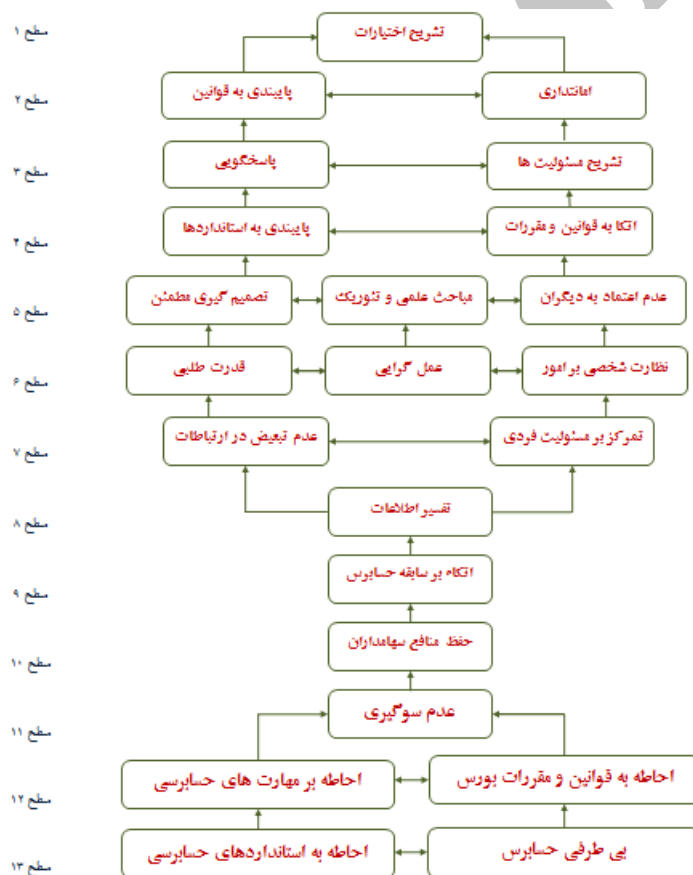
سطح ۱
تشریح اختیارات

سطح ۲
امانتداری
پایبندی به قوانین

سطح ۳
تشریح مسئولیت ها
پاسخگویی

سطح ۴
اتکا به قوانین و مقررات
پایبندی به استانداردها

سطح ۵
عدم اعتماد به دیگران
مباحث علمی و تئوریک
تصمیم گیری مطمئن

سطح ۶
نظارت شخصی بر امور
عمل گرایی
قدرت طلبی

سطح ۷
تمرکز بر مسئولیت فردی
عدم تبعیض در ارتباطات

سطح ۸
تفسیر اطلاعات

سطح ۹
اتکاء بر سابقه حسابرس

سطح ۱۰
حفظ منافع سهامداران

سطح ۱۱
عدم سوگیری

سطح ۱۲
احاطه به قوانین و مقررات بورس
احاطه بر مهارت های حسابرسی

سطح ۱۳
بی طرفی حسابرس
احاطه به استانداردهای حسابرسی